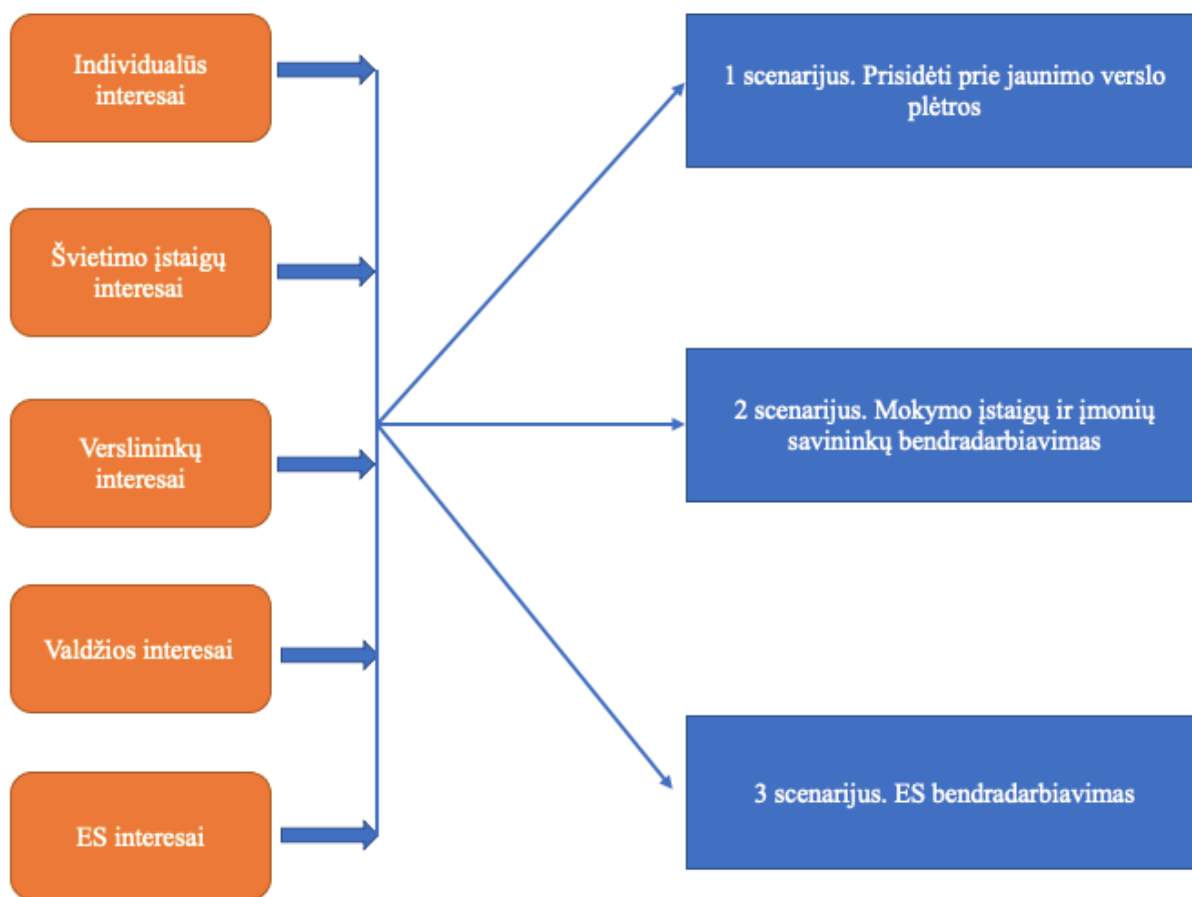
Individualūs interesai

Švietimo įstaigų interesai

Verslininkų interesai

Valdžios interesai

ES interesai

1 scenarijus. Prisidėti prie jaunimo verslo plėtros

2 scenarijus. Mokymo įstaigų ir įmonių savininkų bendradarbiavimas

3 scenarijus. ES bendradarbiavimas